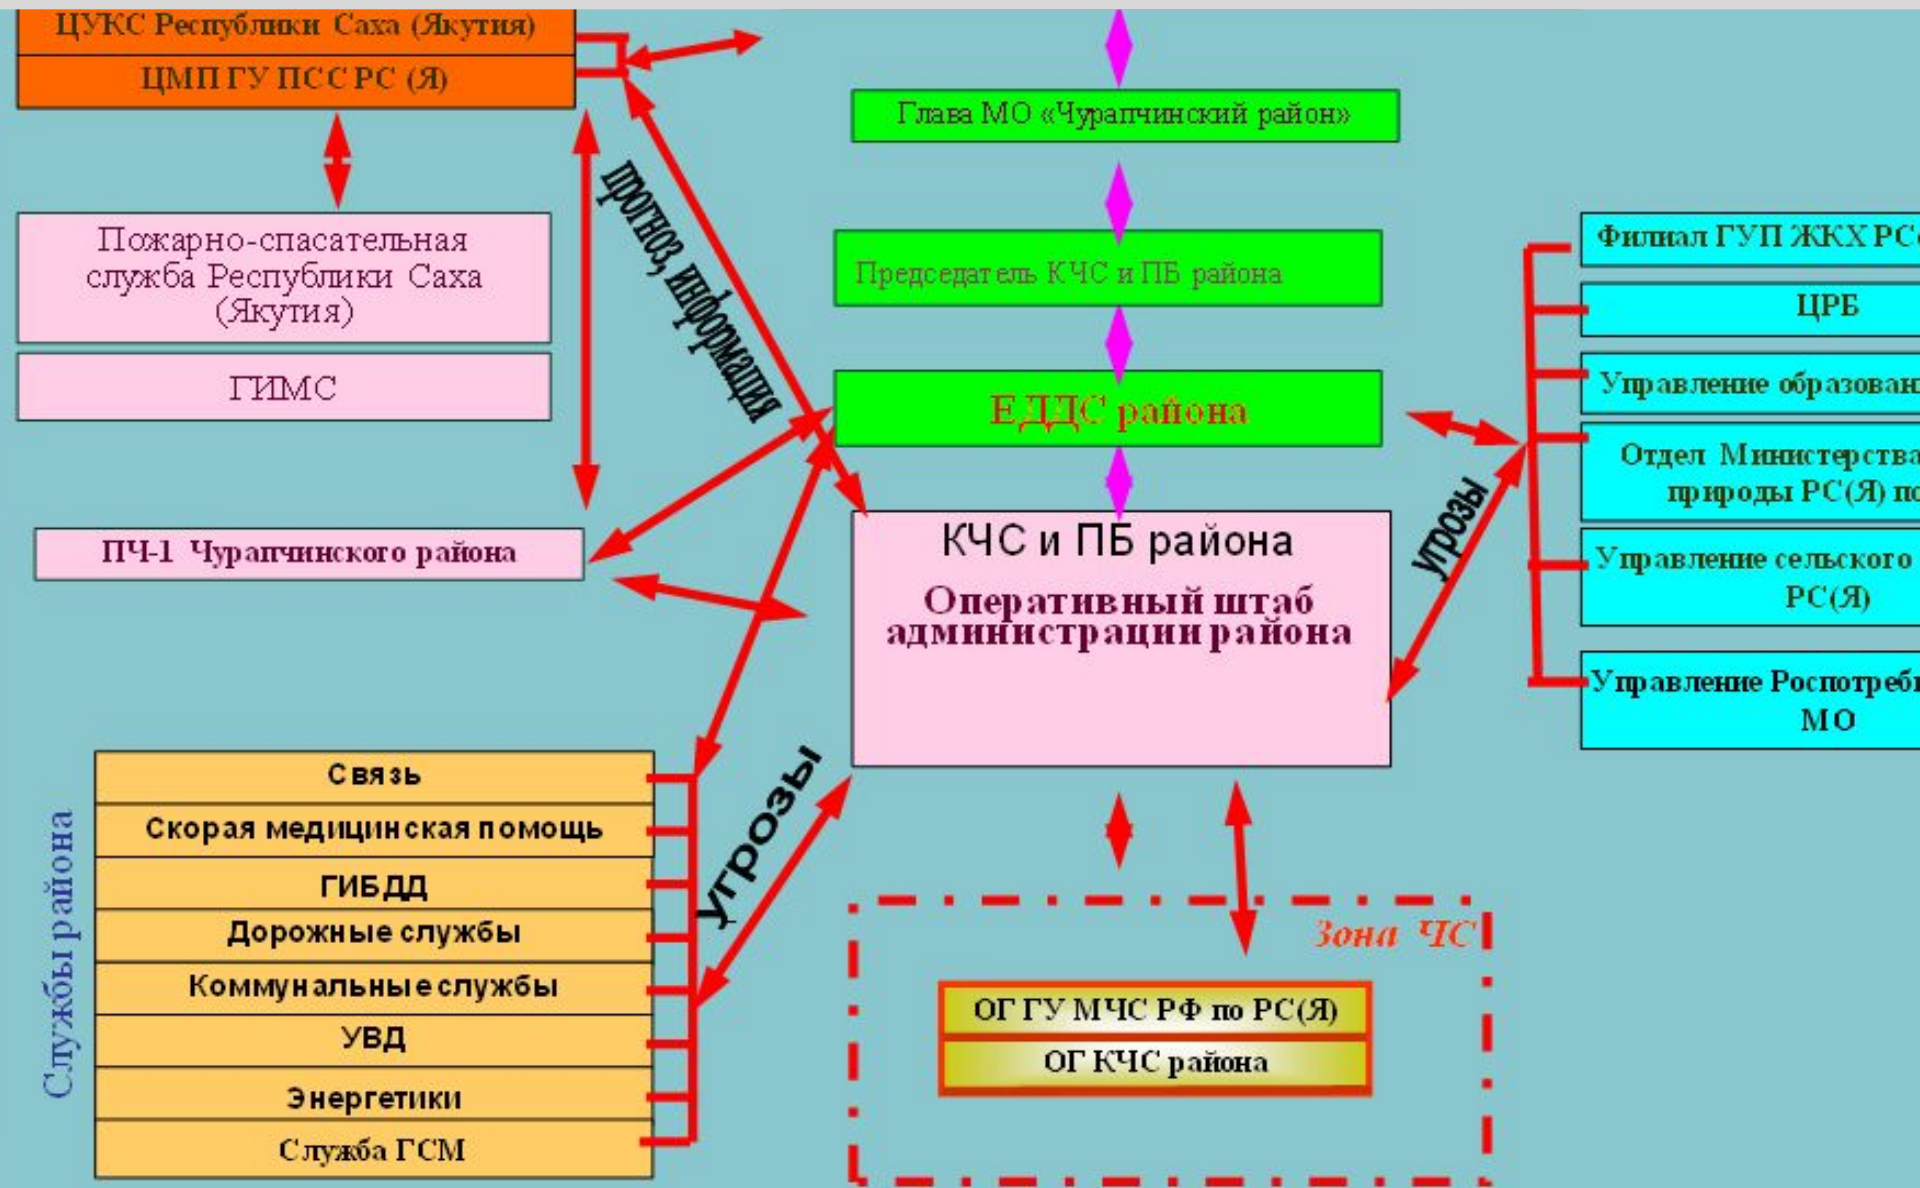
ЦУКС Республики Саха (Якутия)
ЦМП ГУ ПСС РС (Я)

Глава МО «Чурапчинский район»

Председатель КЧС и ПБ района

ЕДДС района

Пожарно-спасательная служба Республики Саха (Якутия)

ГИМС

прогноз, информация

ПЧ-1 Чурапчинского района

КЧС и ПБ района

Оперативный штаб администрации района

угрозы

Филиал ГУП ЖКХ РС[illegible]

ЦРБ

Управление образован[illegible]

Отдел Министерства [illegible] природы РС(Я) по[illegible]

Управление сельского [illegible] РС(Я)

Управление Роспотреб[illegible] МО

Службы района

Связь

Скорая медицинская помощь

ГИБДД

Дорожные службы

Коммунальные службы

УВД

Энергетики

Служба ГСМ

угрозы

Зона ЧС

ОГ ГУ МЧС РФ по РС(Я)

ОГ КЧС района